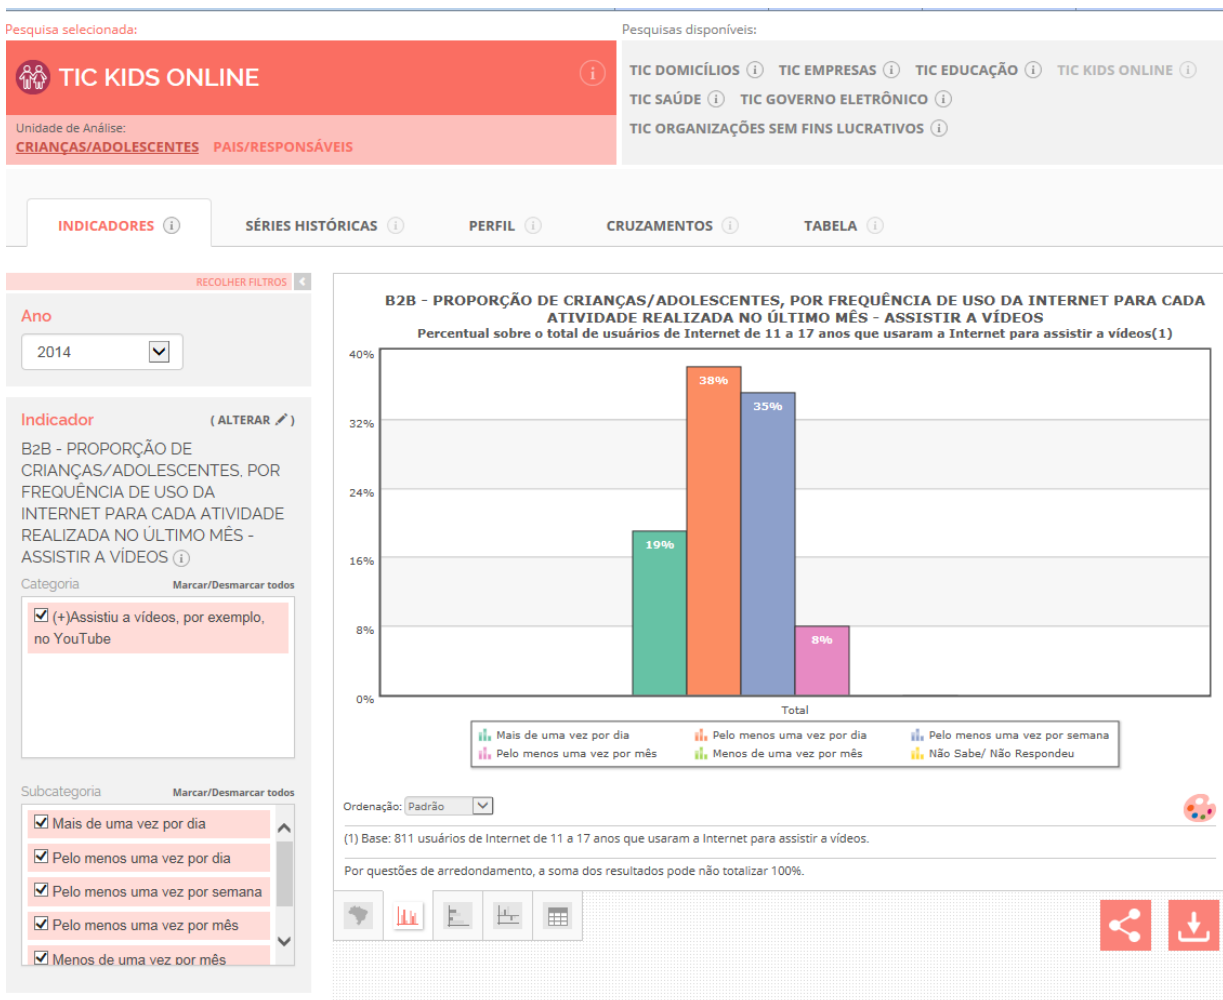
Pesquisa selecionada:

TIC KIDS ONLINE

Unidade de Análise:
CRIANÇAS/ADOLESCENTES PAIS/RESPONSÁVEIS

Pesquisas disponíveis:
TIC DOMICÍLIOS TIC EMPRESAS TIC EDUCAÇÃO TIC KIDS ONLINE
TIC SAÚDE TIC GOVERNO ELETRÔNICO
TIC ORGANIZAÇÕES SEM FINS LUCRATIVOS

INDICADORES SÉRIES HISTÓRICAS PERFIL CRUZAMENTOS TABELA

RECOLHER FILTROS

Ano
2014

Indicador (ALTERAR)
B2B - PROPORÇÃO DE CRIANÇAS/ADOLESCENTES, POR FREQUÊNCIA DE USO DA INTERNET PARA CADA ATIVIDADE REALIZADA NO ÚLTIMO MÊS - ASSISTIR A VÍDEOS

Categoria Marcar/Desmarcar todos
(+)Assistiu a vídeos, por exemplo, no YouTube

Subcategoria Marcar/Desmarcar todos
Mais de uma vez por dia
Pelo menos uma vez por dia
Pelo menos uma vez por semana
Pelo menos uma vez por mês
Menos de uma vez por mês

B2B - PROPORÇÃO DE CRIANÇAS/ADOLESCENTES, POR FREQUÊNCIA DE USO DA INTERNET PARA CADA ATIVIDADE REALIZADA NO ÚLTIMO MÊS - ASSISTIR A VÍDEOS
Percentual sobre o total de usuários de Internet de 11 a 17 anos que usaram a Internet para assistir a vídeos(1)

40%
32%
24%
16%
8%
0%

19%
38%
35%
8%

Total

Mais de uma vez por dia
Pelo menos uma vez por dia
Pelo menos uma vez por semana
Pelo menos uma vez por mês
Menos de uma vez por mês
Não Sabe/ Não Respondeu

Ordenação: Padrão

(1) Base: 811 usuários de Internet de 11 a 17 anos que usaram a Internet para assistir a vídeos.

Por questões de arredondamento, a soma dos resultados pode não totalizar 100%.